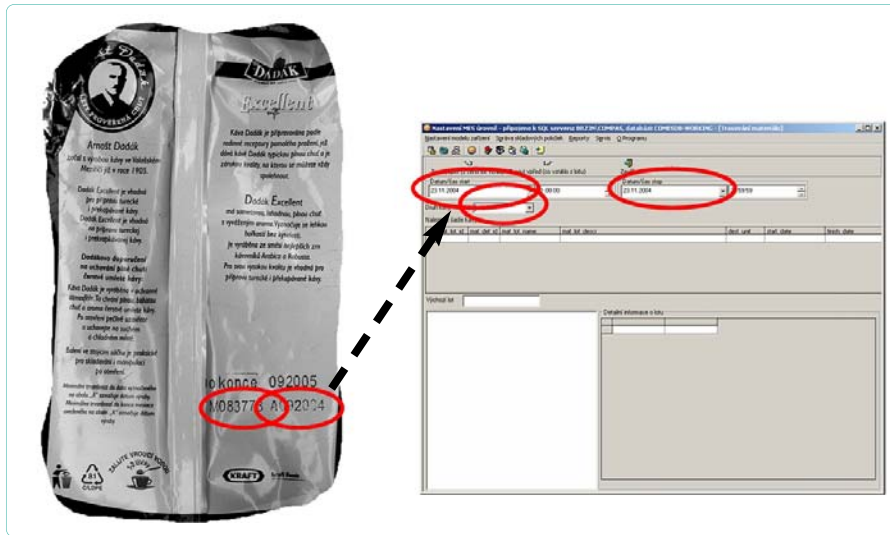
Arnošt Dadák

DADÁK

Excellent

Káva Dadák je připravována podle rodinné receptury pamatující prodání, již dává kávě Dadák typickou plnou chuť a je zárukou kvality, na kterou se můžete vždy spolehnout.

Dadák Excellent

Arnošt Dadák začal s výrobou kávy ve Valašském Meziříčí již v roce 1905.

Dadák Excellent je vhodný pro přípravu turecké i překapávané kávy.

Dadákovo doporučení

Balení se stopkou ušlo je zraksické pro skladování i manipulaci.

Minimální trvanlivost do data vyznačeného na obalu.

Spotřebujte do konce 092005

M08377 A092004

KRAFT

Nastavení MES úrovně - připojeno k SQL serveru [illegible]

Nastavení modelu zařízení  Správa skladových položek  Reporty  Signály  O Programu

Datum/čas start
23.11.2004
08:00

Datum/čas stop
23.11.2004
23:59:59

Detail lot

| mat_lot_id | mat_def_id | mat_lot_name | mat_lot_descr | deal_unit | start_date | finish_date |
|---|---|---|---|---|---|---|

Výchozí lot

Detailní informace o lotu